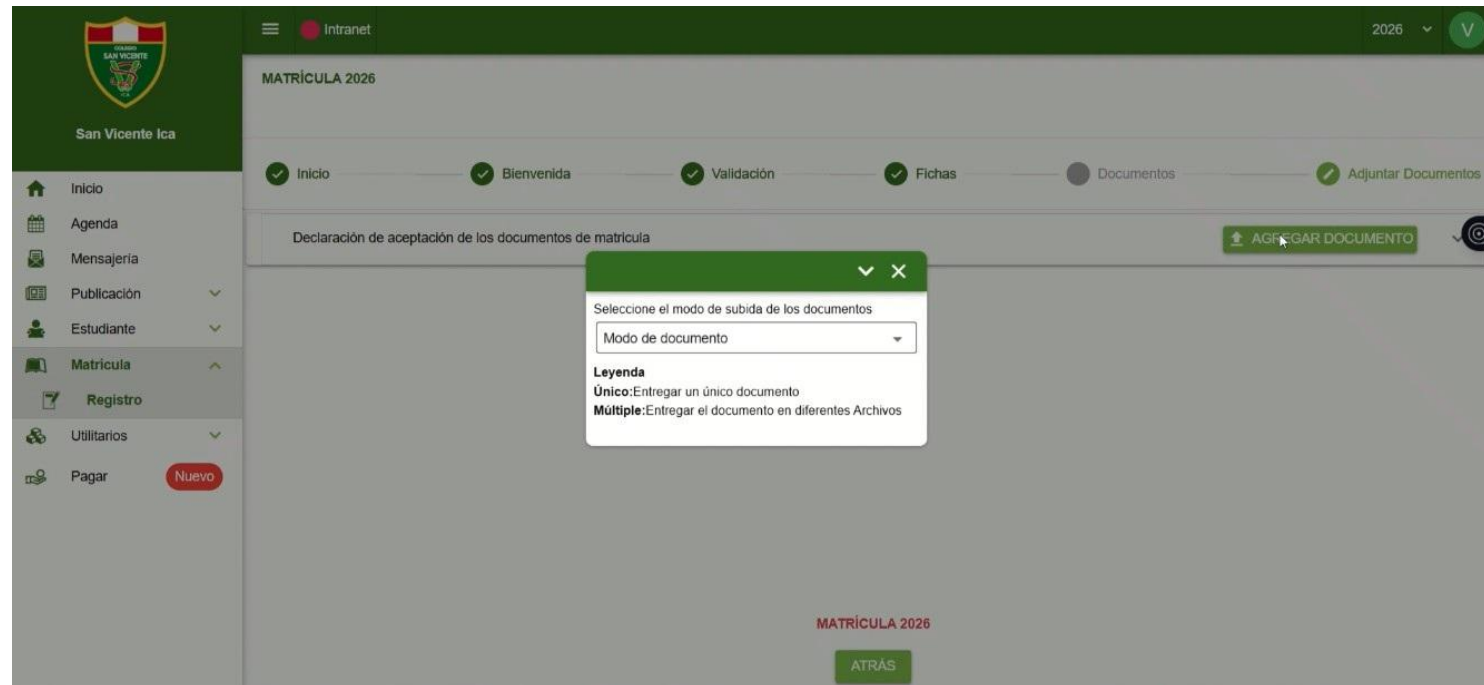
COLEGIO SAN VICENTE ICA

San Vicente Ica

Inicio
Agenda
Mensajería
Publicación
Estudiante
Matricula
Registro
Utilitarios
Pagar Nuevo

Intranet

2026 V

MATRÍCULA 2026

Inicio Bienvenida Validación Fichas Documentos Adjuntar Documentos

Declaración de aceptación de los documentos de matricula

AGREGAR DOCUMENTO

Seleccione el modo de subida de los documentos

Modo de documento

**Leyenda**
**Único:**Entregar un único documento
**Múltiple:**Entregar el documento en diferentes Archivos

MATRÍCULA 2026

ATRÁS